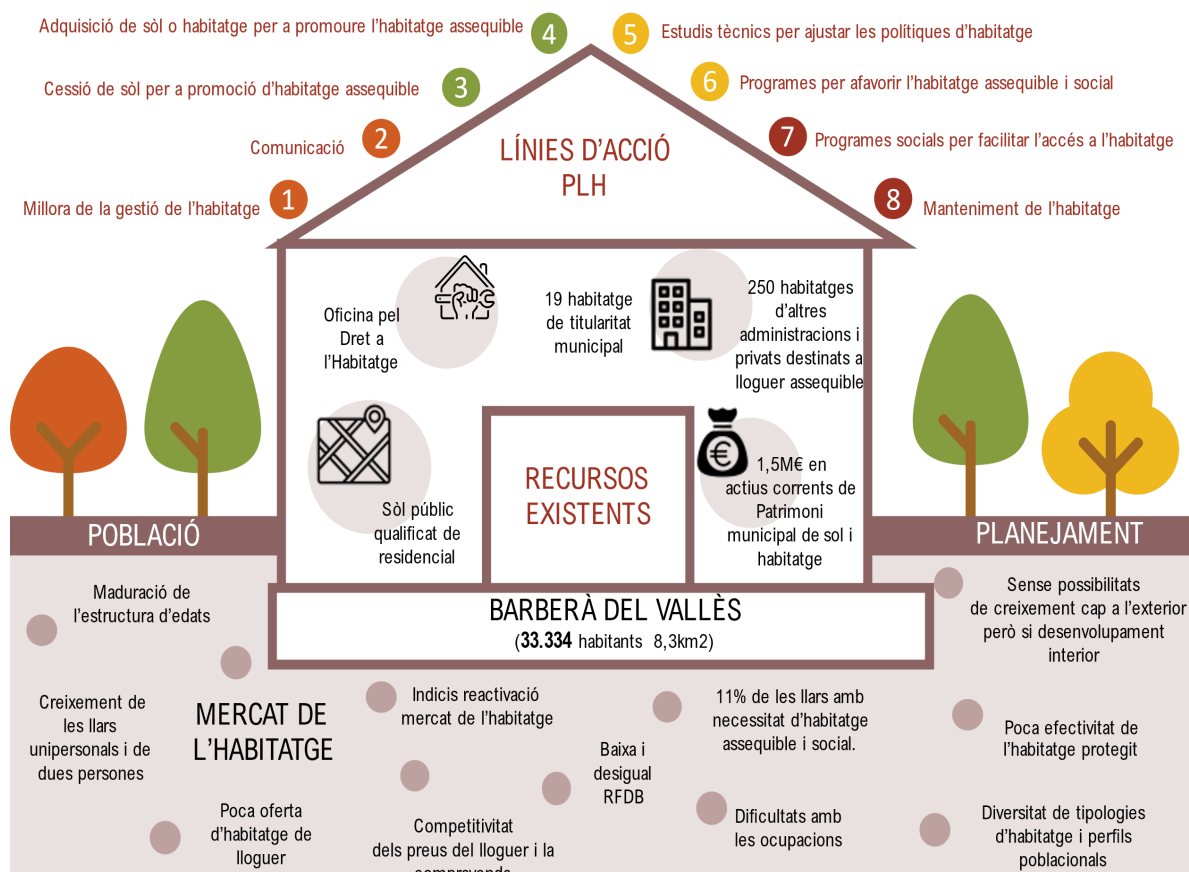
Adquisició de sòl o habitatge per a promoure l'habitatge assequible 4

5 Estudis tècnics per ajustar les polítiques d'habitatge

Cessió de sòl per a promoció d'habitatge assequible 3

6 Programes per afavorir l'habitatge assequible i social

Comunicació 2

LÍNIES D'ACCIÓ PLH

7 Programes socials per facilitar l'accés a l'habitatge

Millora de la gestió de l'habitatge 1

8 Manteniment de l'habitatge

Oficina pel Dret a l'Habitatge

19 habitatge de titularitat municipal

250 habitatges d'altres administracions i privats destinats a lloguer assequible

RECURSOS EXISTENTS

1,5M€ en actius corrents de Patrimoni municipal de sol i habitatge

Sòl públic qualificat de residencial

POBLACIÓ

PLANEJAMENT

BARBERÀ DEL VALLÈS
(**33.334** habitants 8,3km2)

Maduració de l'estructura d'edats

Sense possibilitats de creixement cap a l'exterior però si desenvolupament interior

Creixement de les llars unipersonals i de dues persones

MERCAT DE L'HABITATGE

Indicis reactivació mercat de l'habitatge

11% de les llars amb necessitat d'habitatge assequible i social.

Poca efectivitat de l'habitatge protegit

Baixa i desigual RFDB

Poca oferta d'habitatge de lloguer

Competitivitat dels preus del lloguer i la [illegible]

Dificultats amb les ocupacions

Diversitat de tipologies d'habitatge i perfils poblacionals